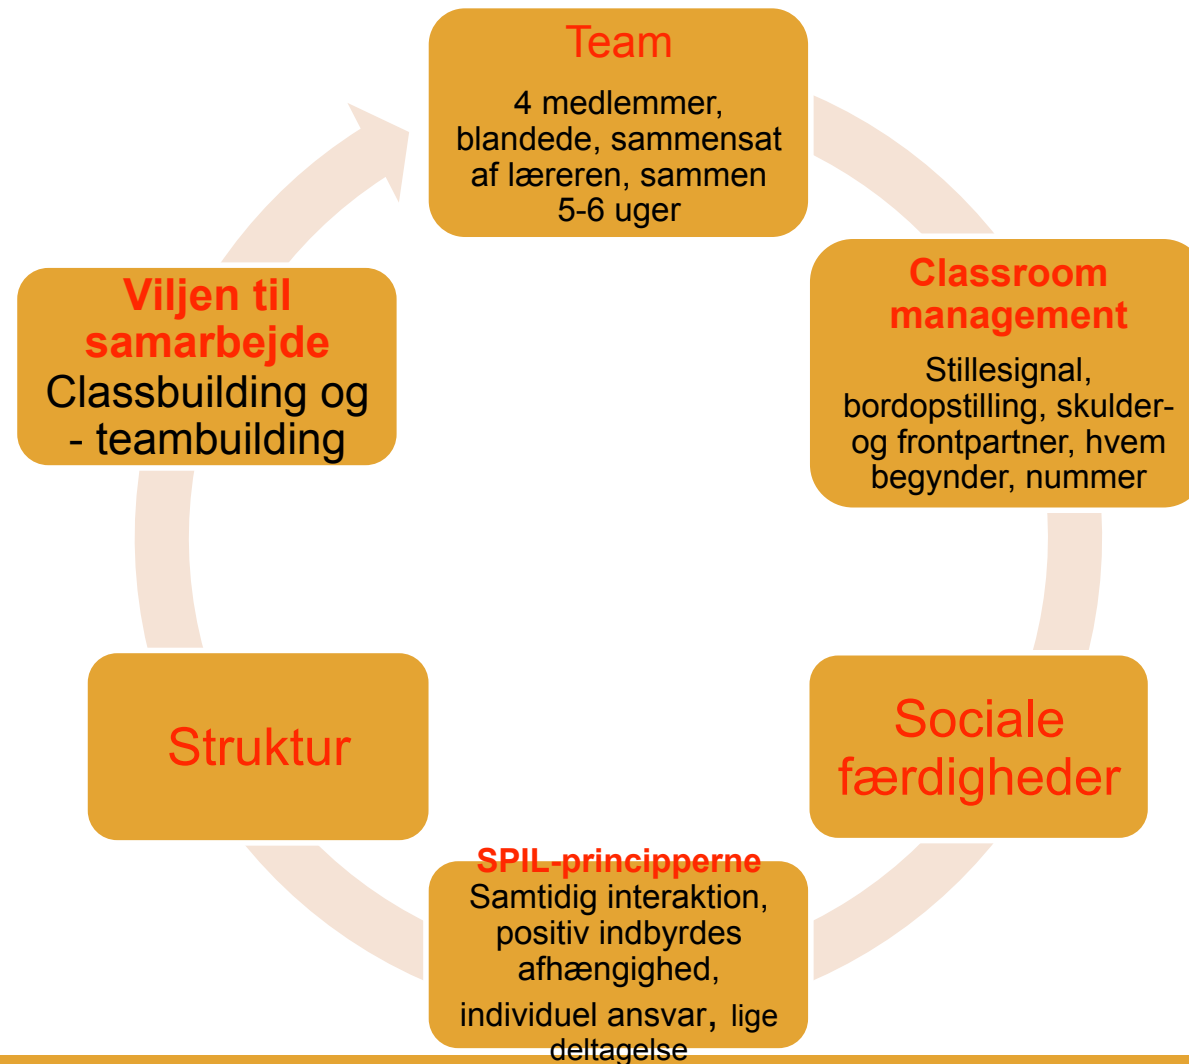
Team

4 medlemmer, blandede, sammensat af læreren, sammen 5-6 uger

Classroom management

Stillesignal, bordopstilling, skulder- og frontpartner, hvem begynder, nummer

Sociale færdigheder

SPIL-principperne
Samtidig interaktion, positiv indbyrdes afhængighed, individuel ansvar, lige deltagelse

Struktur

Viljen til samarbejde
Classbuilding og - teambuilding